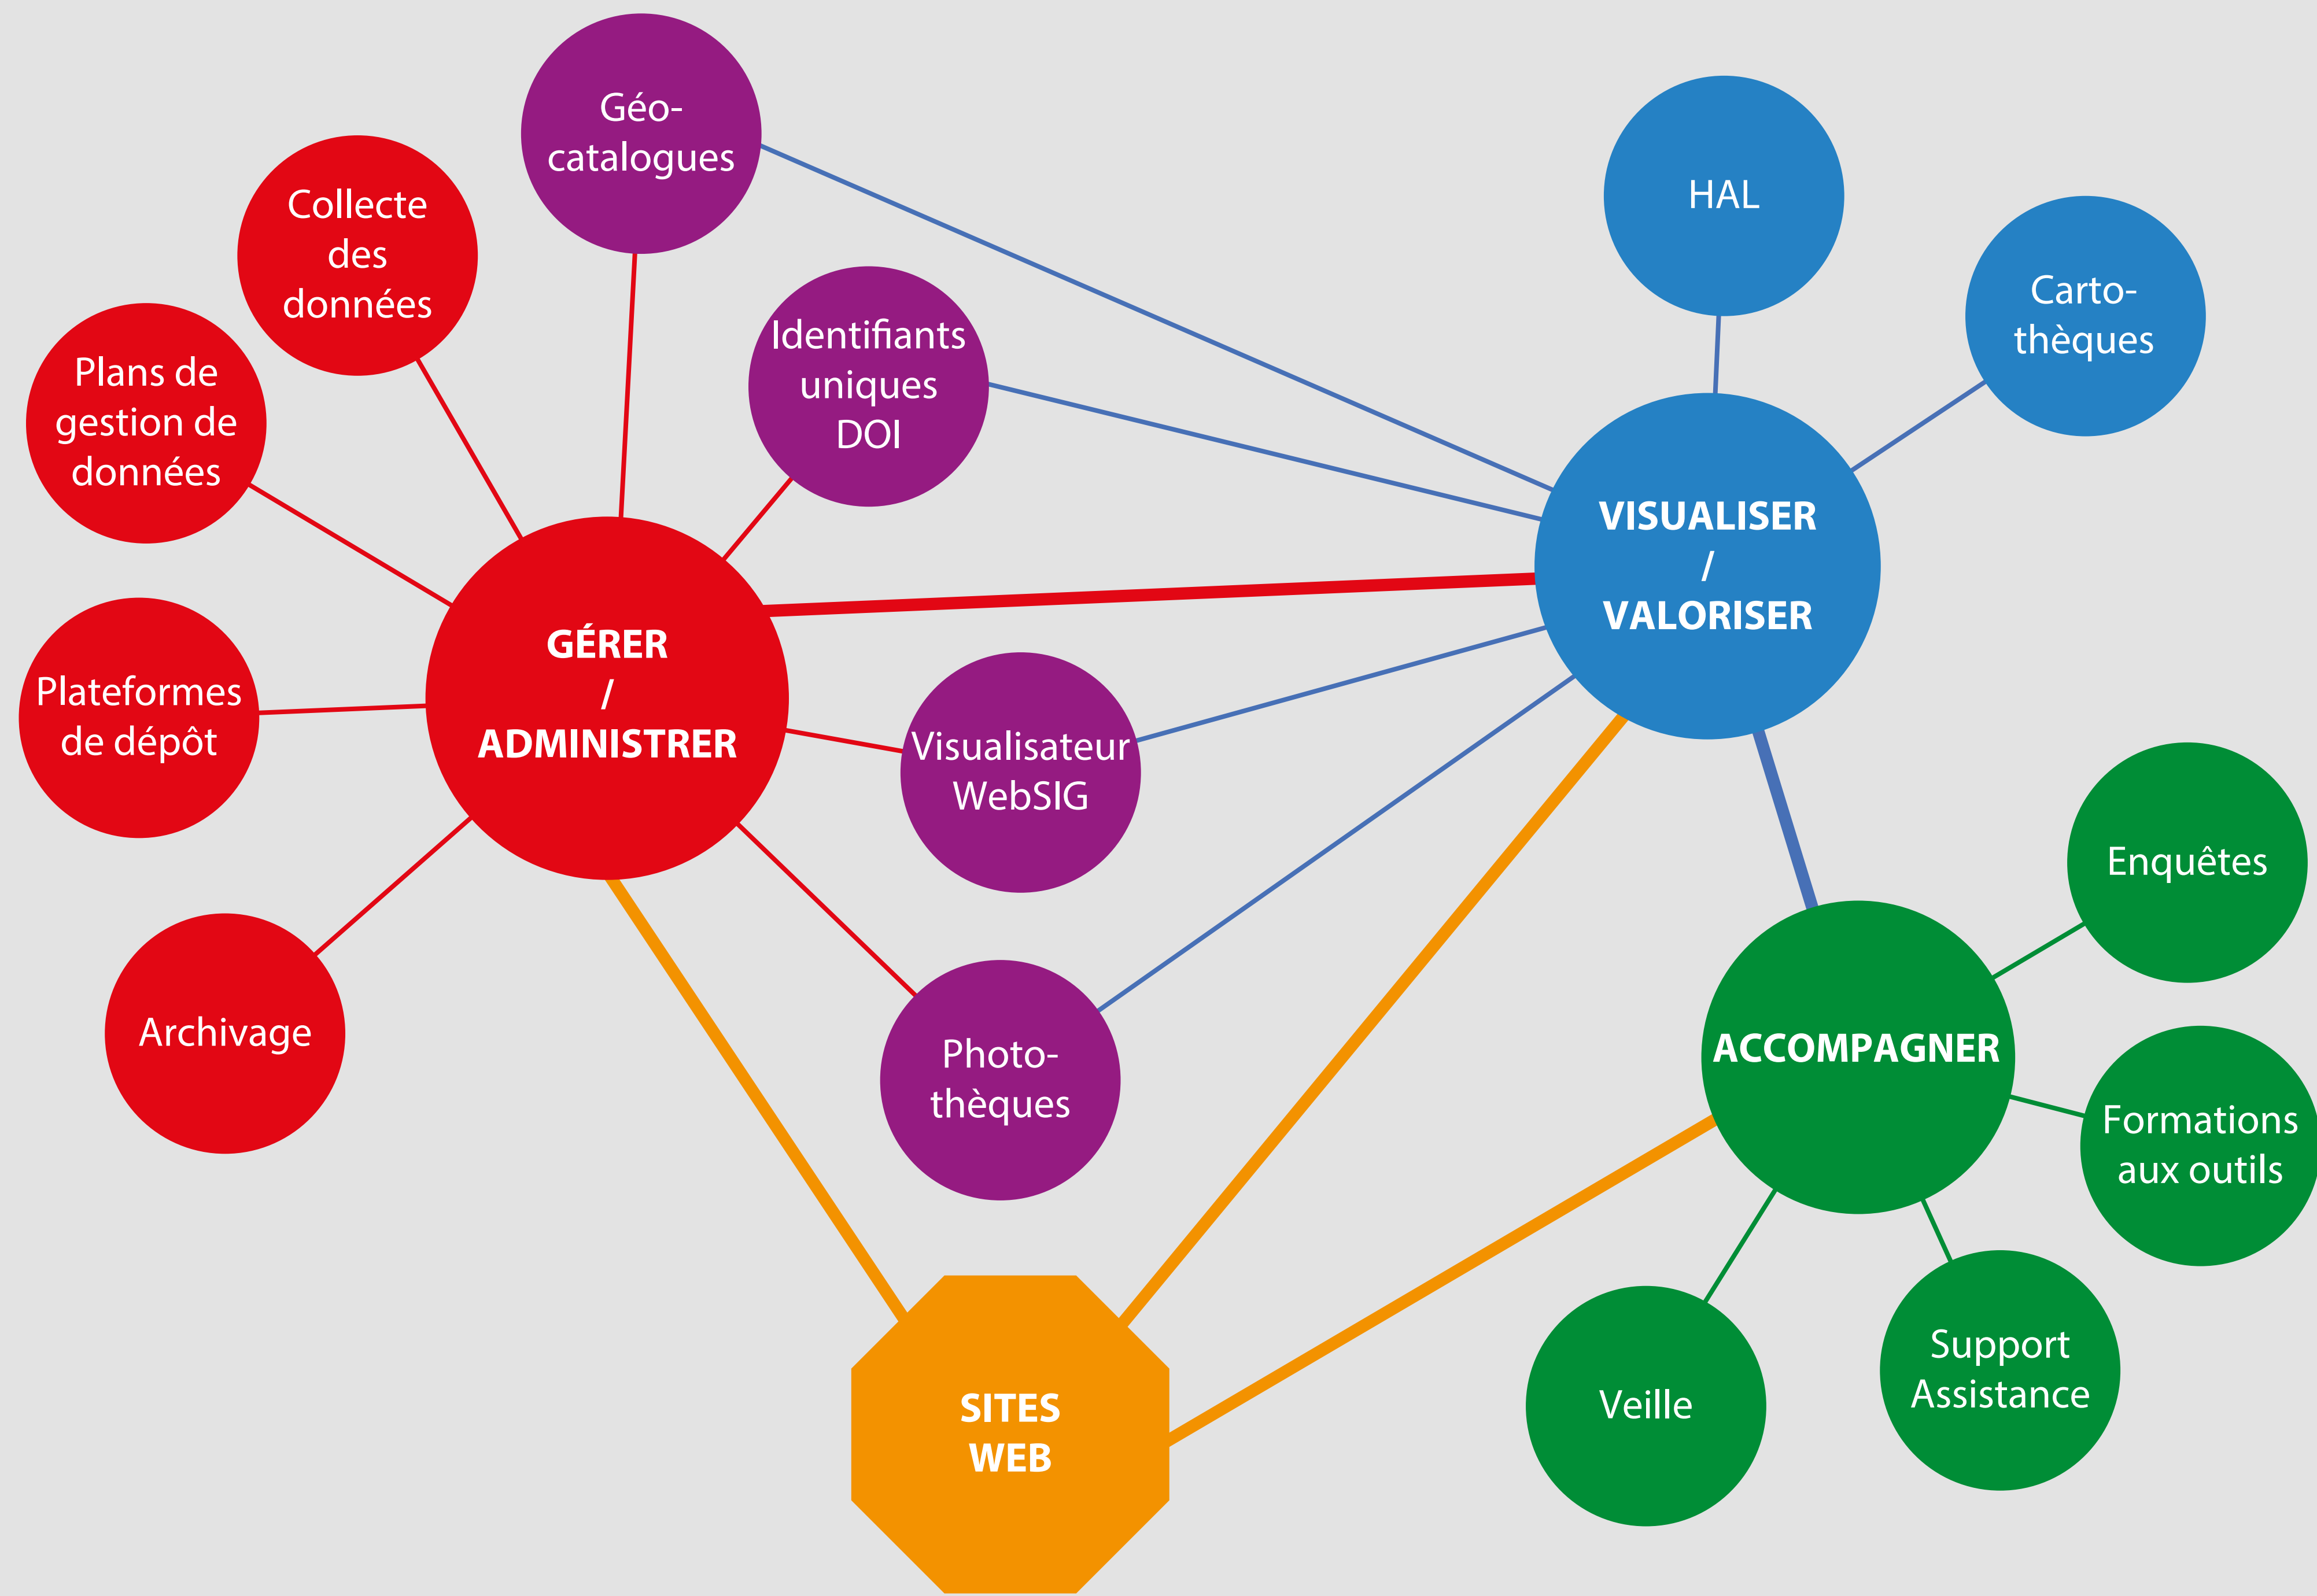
Géo-catalogues

Collecte des données

Plans de gestion de données

Identifiants uniques DOI

HAL

Carto-thèques

VISUALISER / VALORISER

GÉRER / ADMINISTRER

Plateformes de dépôt

Visualisateur WebSIG

Enquêtes

Archivage

Photo-thèques

ACCOMPAGNER

Formations aux outils

SITES WEB

Veille

Support Assistance